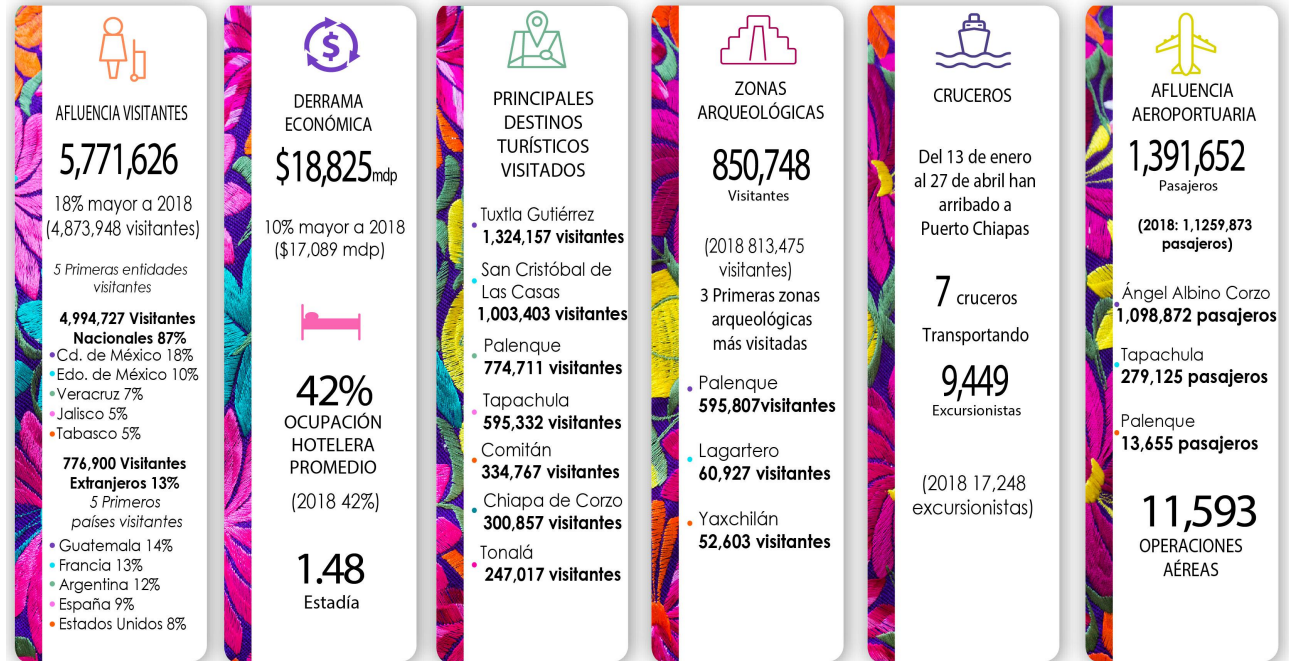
AFLUENCIA VISITANTES

5,771,626

18% mayor a 2018 (4,873,948 visitantes)

5 Primeras entidades visitantes

4,994,727 Visitantes Nacionales 87%
Cd. de México 18%
Edo. de México 10%
Veracruz 7%
Jalisco 5%
Tabasco 5%

776,900 Visitantes Extranjeros 13%
5 Primeros países visitantes
Guatemala 14%
Francia 13%
Argentina 12%
España 9%
Estados Unidos 8%

DERRAMA ECONÓMICA

\$18,825mdp

10% mayor a 2018 (\$17,089 mdp)

42%
OCUPACIÓN HOTELERA PROMEDIO

(2018 42%)

1.48
Estadía

PRINCIPALES DESTINOS TURÍSTICOS VISITADOS

Tuxtla Gutiérrez
1,324,157 visitantes
San Cristóbal de Las Casas
1,003,403 visitantes
Palenque
774,711 visitantes
Tapachula
595,332 visitantes
Comitán
334,767 visitantes
Chiapa de Corzo
300,857 visitantes
Tonalá
247,017 visitantes

ZONAS ARQUEOLÓGICAS

850,748
Visitantes

(2018 813,475 visitantes)
3 Primeras zonas arqueológicas más visitadas

Palenque
595,807visitantes
Lagartero
60,927 visitantes
Yaxchilán
52,603 visitantes

CRUCEROS

Del 13 de enero al 27 de abril han arribado a Puerto Chiapas

7 cruceros

Transportando

9,449
Excursionistas

(2018 17,248 excursionistas)

AFLUENCIA AEROPORTUARIA

1,391,652
Pasajeros

(2018: 1,1259,873 pasajeros)

Ángel Albino Corzo
1,098,872 pasajeros
Tapachula
279,125 pasajeros
Palenque
13,655 pasajeros

11,593
OPERACIONES AÉREAS